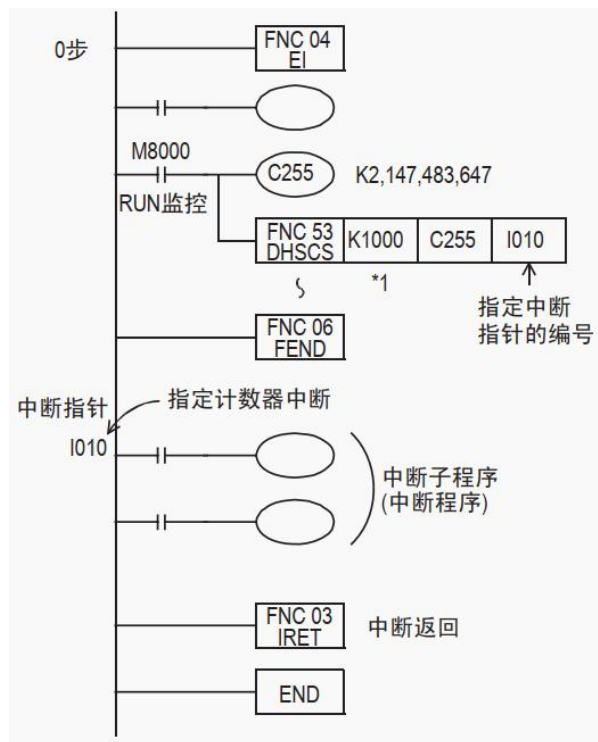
0步

FNC 04
EI

M8000

RUN监控

C255

K2,147,483,647

FNC 53
DHSCS

K1000

C255

I010

*1

指定中断指针的编号

FNC 06
FEND

中断指针

指定计数器中断

I010

中断子程序
(中断程序)

FNC 03
IRET

中断返回

END